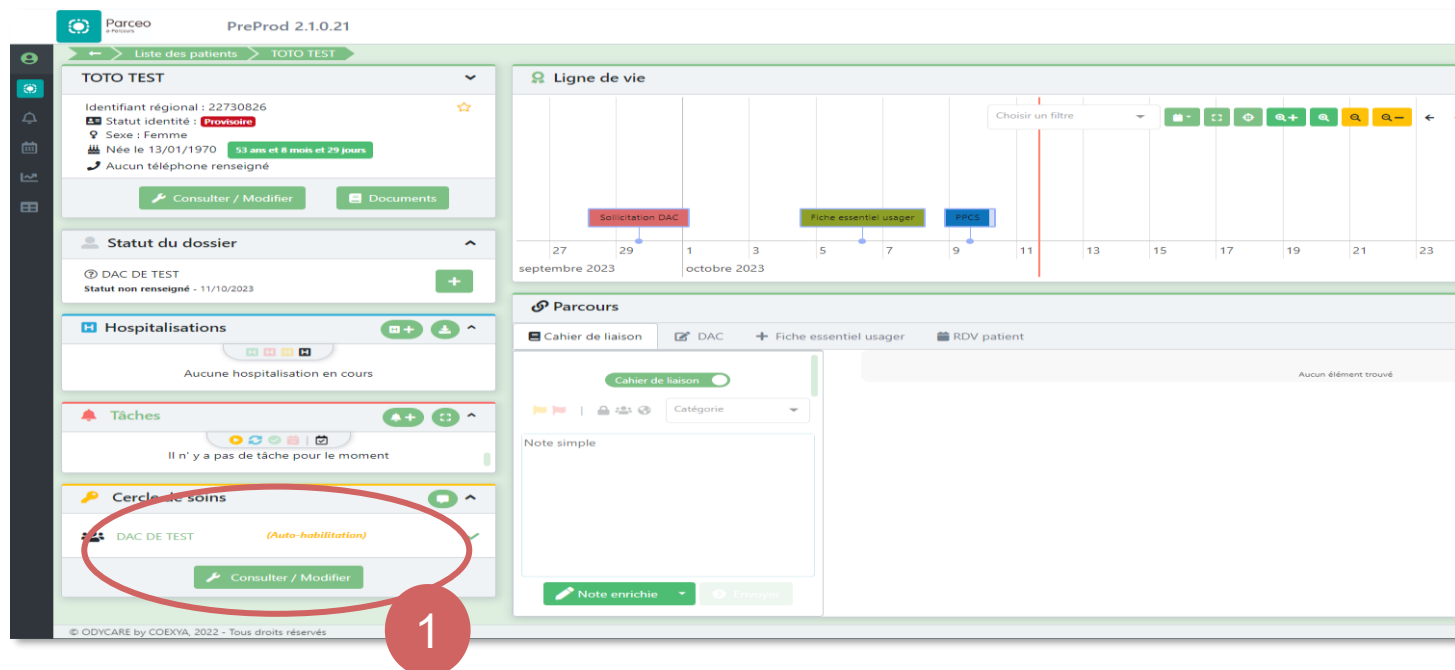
Parceo
e-Parcours

PreProd 2.1.0.21

Liste des patients > TOTO TEST

TOTO TEST

Identifiant régional : 22730826
Statut identité : Provisoire
Sexe : Femme
Née le 13/01/1970 53 ans et 8 mois et 29 jours
Aucun téléphone renseigné

Consulter / Modifier
Documents

Statut du dossier

DAC DE TEST
Statut non renseigné - 11/10/2023

Hospitalisations

Aucune hospitalisation en cours

Tâches

Il n' y a pas de tâche pour le moment

Cercle de soins

DAC DE TEST (Auto-habilitation)

Consulter / Modifier

Ligne de vie

Choisir un filtre

Sollicitation DAC
Fiche essentiel usager
PPCS

27 29 1 3 5 7 9 11 13 15 17 19 21 23
septembre 2023
octobre 2023

Parcours

Cahier de liaison
DAC
Fiche essentiel usager
RDV patient

Cahier de liaison

Catégorie

Note simple

Note enrichie
Envoyer

Aucun élément trouvé

© ODYCARE by COEXYA, 2022 - Tous droits réservés

1